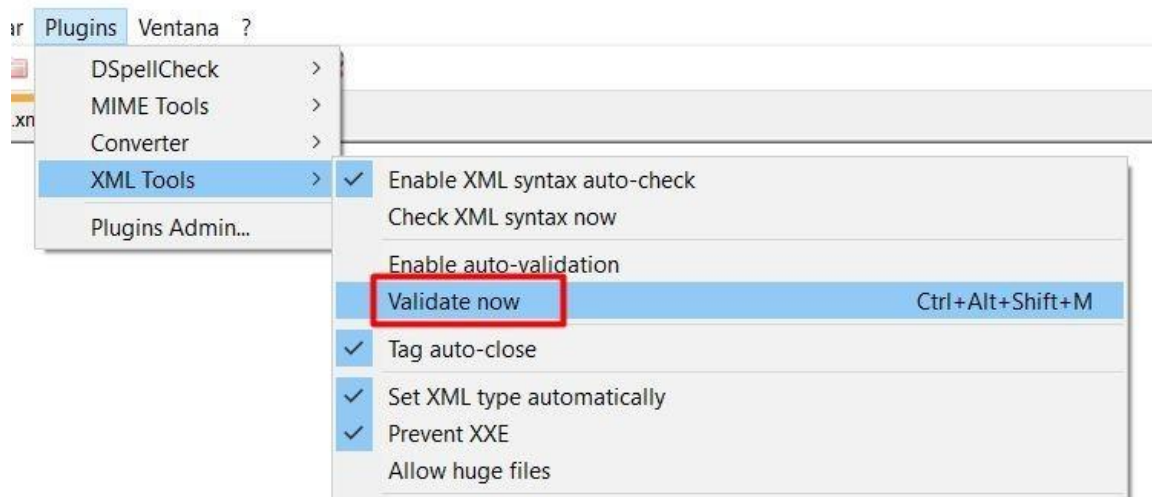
ar Plugins Ventana ?

.xn

DSpellCheck >
MIME Tools >
Converter >
XML Tools >
Plugins Admin...

✓ Enable XML syntax auto-check
Check XML syntax now
Enable auto-validation
Validate now Ctrl+Alt+Shift+M
✓ Tag auto-close
✓ Set XML type automatically
✓ Prevent XXE
Allow huge files